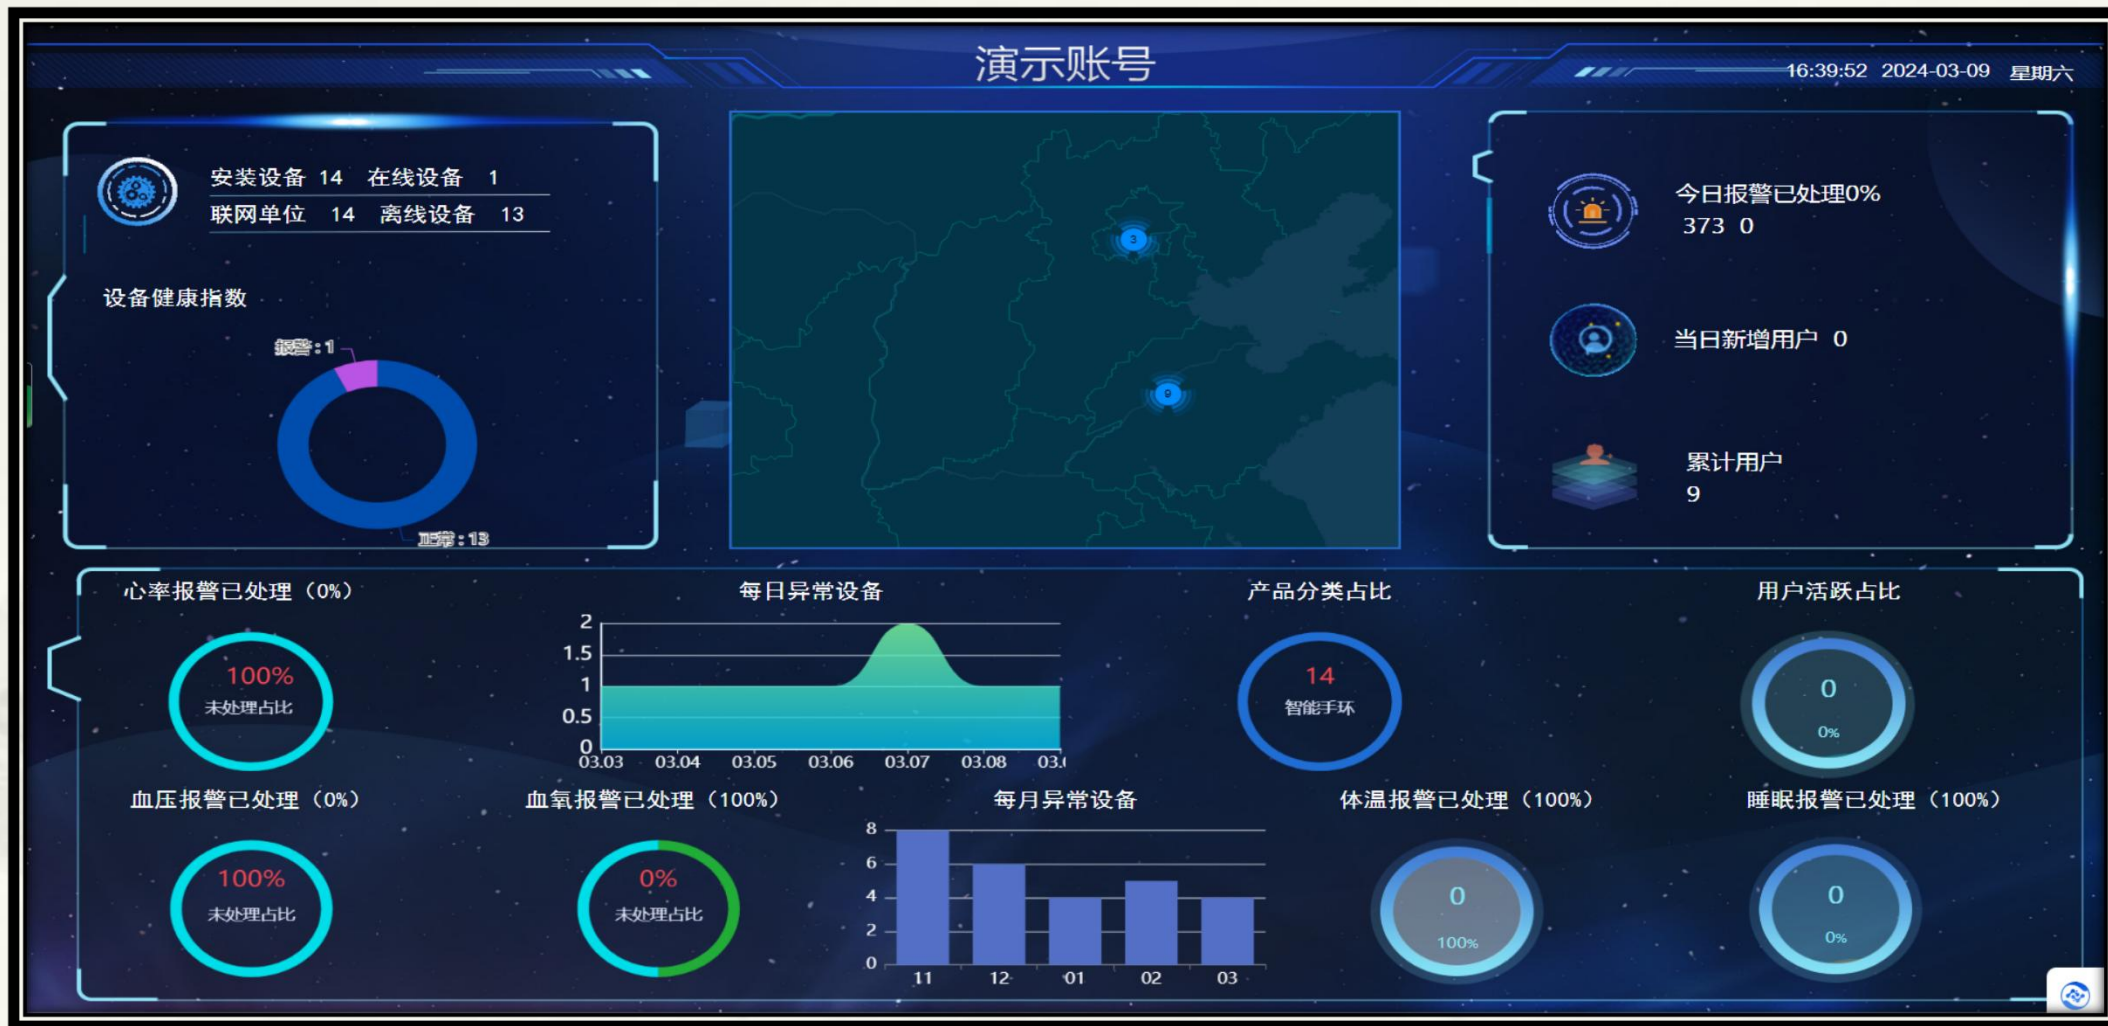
演示账号

16:39:52 2024-03-09 星期六

安装设备 14 在线设备 1
联网单位 14 离线设备 13

设备健康指数

报警：1
正常：13

3
9

今日报警已处理0%
373 0

当日新增用户 0

累计用户
9

心率报警已处理（0%）
100%
未处理占比

每日异常设备
2
1.5
1
0.5
0
03.03 03.04 03.05 03.06 03.07 03.08 03.1

产品分类占比
14
智能手环

用户活跃占比
0
0%

血压报警已处理（0%）
100%
未处理占比

血氧报警已处理（100%）
0%
未处理占比

每月异常设备
8
6
4
2
0
11 12 01 02 03

体温报警已处理（100%）
0
100%

睡眠报警已处理（100%）
0
0%